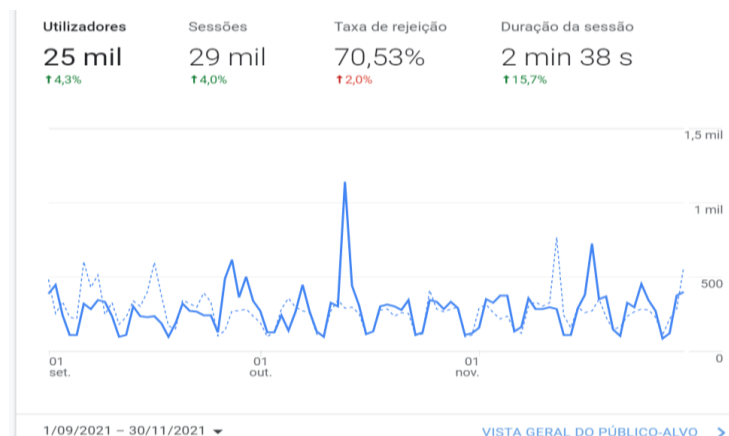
Utilizadores
25 mil
↑4,3%

Sessões
29 mil
↑4,0%

Taxa de rejeição
70,53%
↑2,0%

Duração da sessão
2 min 38 s
↑15,7%

1,5 mil
1 mil
500
0

01
set.
01
out.
01
nov.

1/09/2021 – 30/11/2021 ▾

VISTA GERAL DO PÚBLICO-ALVO >